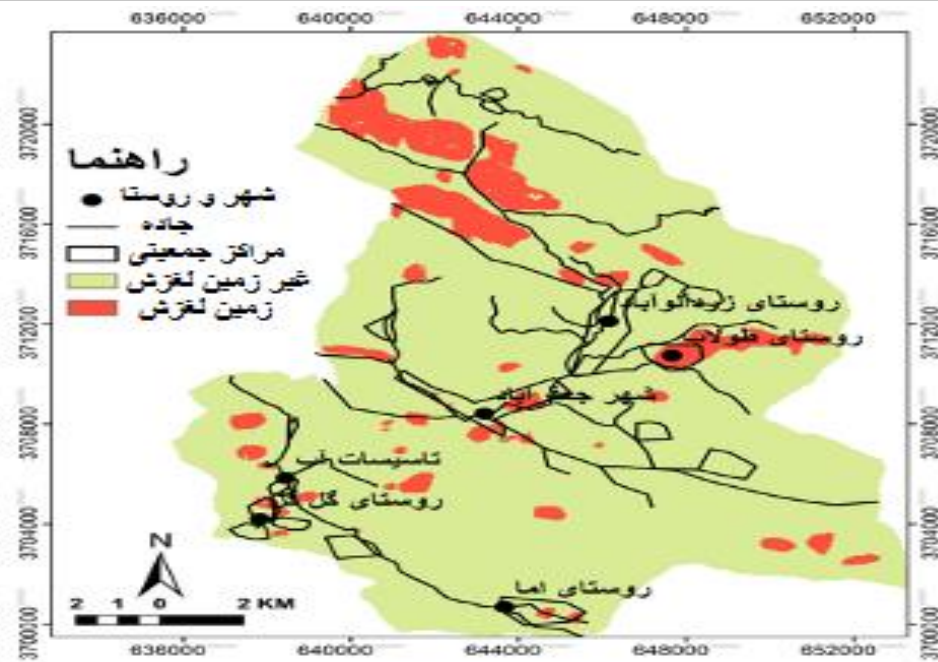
636000 640000 644000 648000 652000

3720000
3716000
3712000
3708000
3704000
3700000

راهنما
شهر و روستا
جاده
مراکز جمعیتی
غیر زمین لغزش
زمین لغزش

روستای زیدآباد
روستای طولان
شهر جعفرآباد
تاسیسات آب
روستای گل
روستای اما

N
2 1 0 2 KM

636000 640000 644000 648000 652000